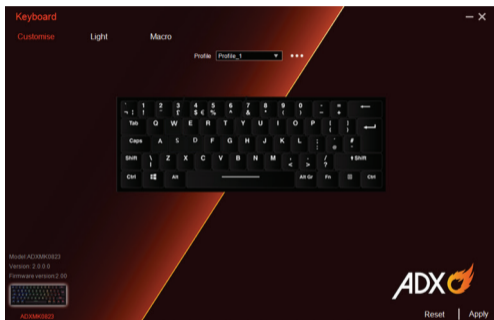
Keyboard

— ✕

Customise

Light

Macro

Profile Profile_1 ▼ •••

Tab Q W E R T Y U I O P

Caps A S D F G H J K L

Shift Z X C V B N M Shift

Ctrl Alt Alt Gr Fn Ctrl

Model:ADXMK0823
Version: 2.0.0.0
Firmware version:2.00

ADXMK0823

ADX

Reset | Apply